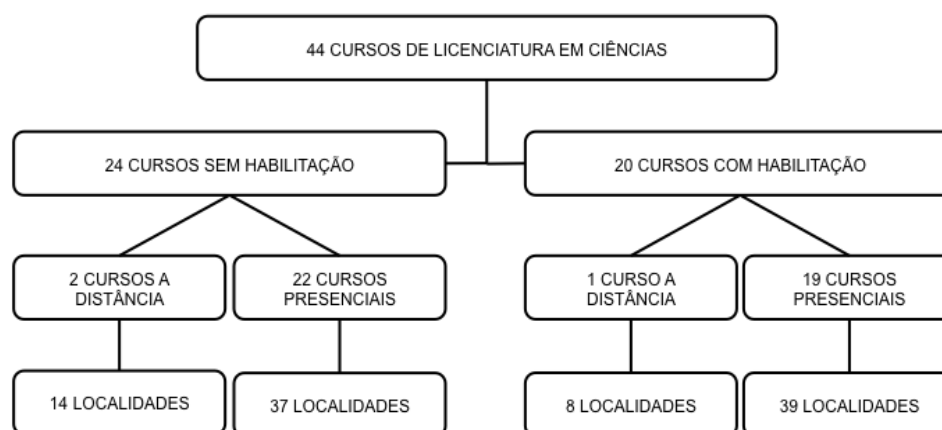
44 CURSOS DE LICENCIATURA EM CIÊNCIAS

24 CURSOS SEM HABILITAÇÃO

20 CURSOS COM HABILITAÇÃO

2 CURSOS A DISTÂNCIA

22 CURSOS PRESENCIAIS

1 CURSO A DISTÂNCIA

19 CURSOS PRESENCIAIS

14 LOCALIDADES

37 LOCALIDADES

8 LOCALIDADES

39 LOCALIDADES